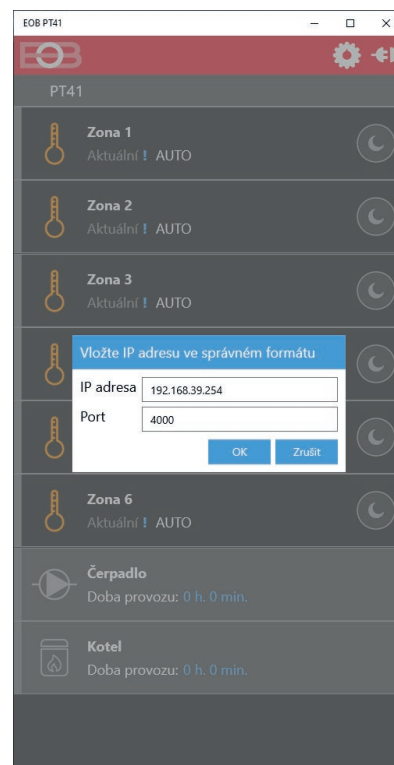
EOB PT41

EOB

PT41

Zona 1
Aktuální ! AUTO

Zona 2
Aktuální ! AUTO

Zona 3
Aktuální ! AUTO

Vložte IP adresu ve správném formátu

IP adresa 192.168.39.254

Port 4000

OK Zrušit

Zona 6
Aktuální ! AUTO

Čerpadlo
Doba provozu: 0 h. 0 min.

Kotel
Doba provozu: 0 h. 0 min.